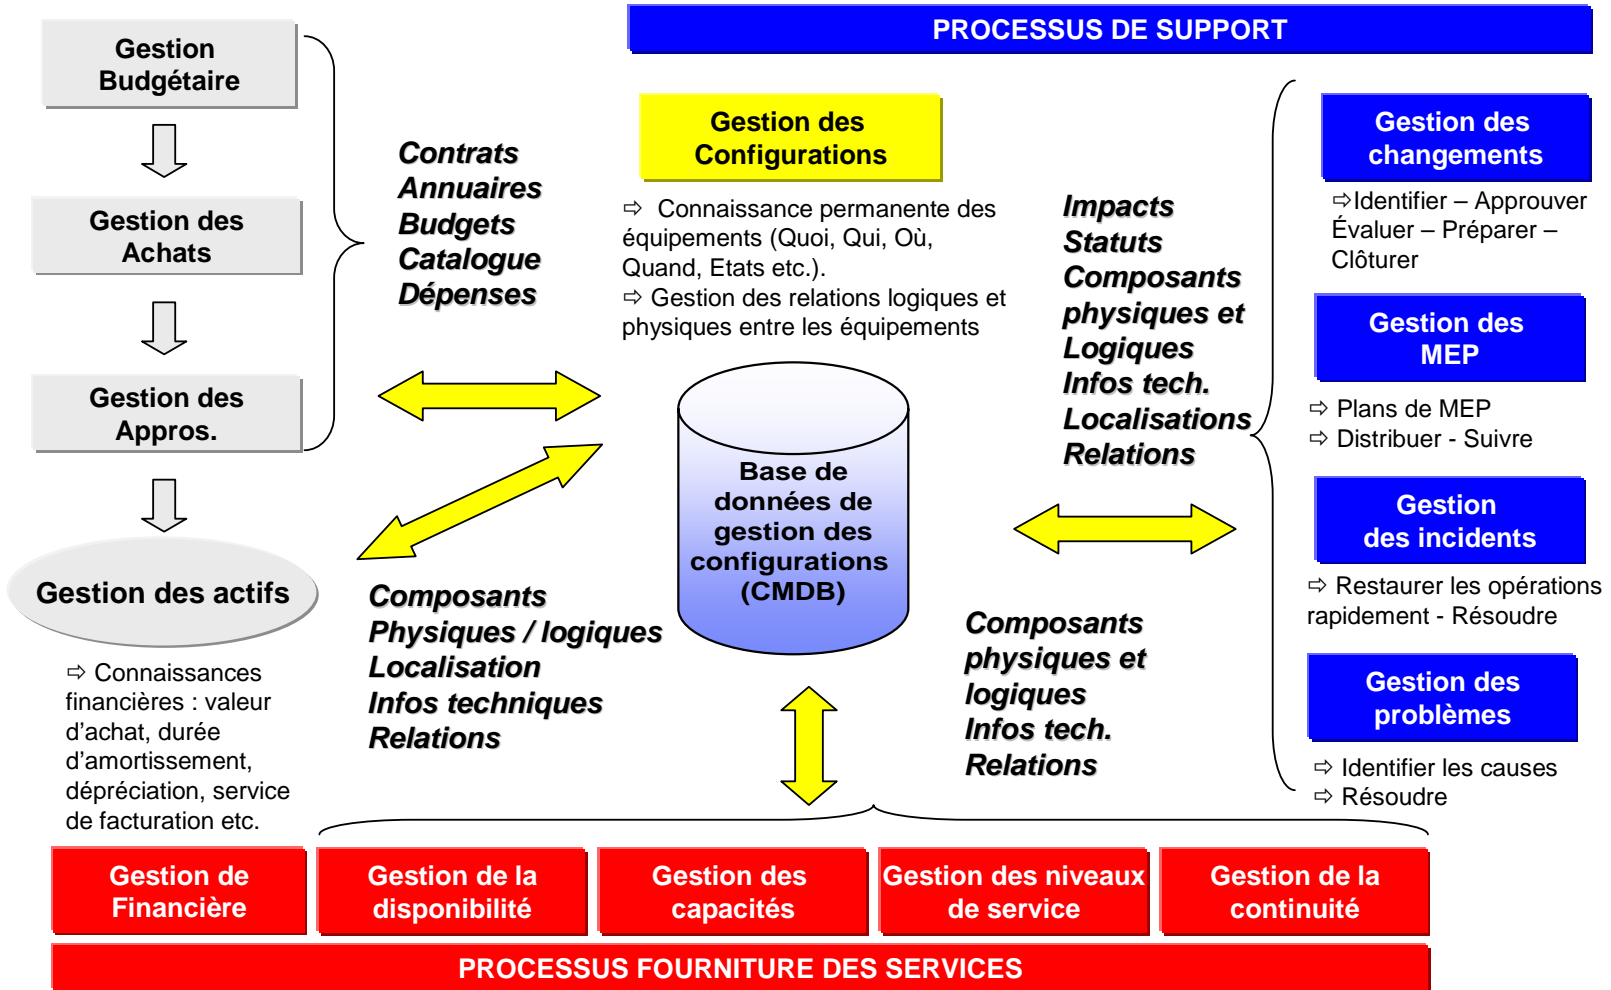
PROCESSUS DE SUPPORT

Gestion Budgétaire

Gestion des Achats

Gestion des Appros.

Gestion des actifs

⇨ Connaissances financières : valeur d'achat, durée d'amortissement, dépréciation, service de facturation etc.

Contrats
Annuaires
Budgets
Catalogue
Dépenses

Gestion des Configurations

⇨ Connaissance permanente des équipements (Quoi, Qui, Où, Quand, Etats etc.).
⇨ Gestion des relations logiques et physiques entre les équipements

Base de données de gestion des configurations (CMDB)

Composants
Physiques / logiques
Localisation
Infos techniques
Relations

Impacts
Statuts
Composants physiques et Logiques
Infos tech.
Localisations
Relations

Composants physiques et logiques
Infos tech.
Relations

Gestion des changements

⇨Identifier – Approuver Évaluer – Préparer – Clôturer

Gestion des MEP

⇨ Plans de MEP
⇨ Distribuer - Suivre

Gestion des incidents

⇨ Restaurer les opérations rapidement - Résoudre

Gestion des problèmes

⇨ Identifier les causes
⇨ Résoudre

Gestion de Financière

Gestion de la disponibilité

Gestion des capacités

Gestion des niveaux de service

Gestion de la continuité

PROCESSUS FOURNITURE DES SERVICES